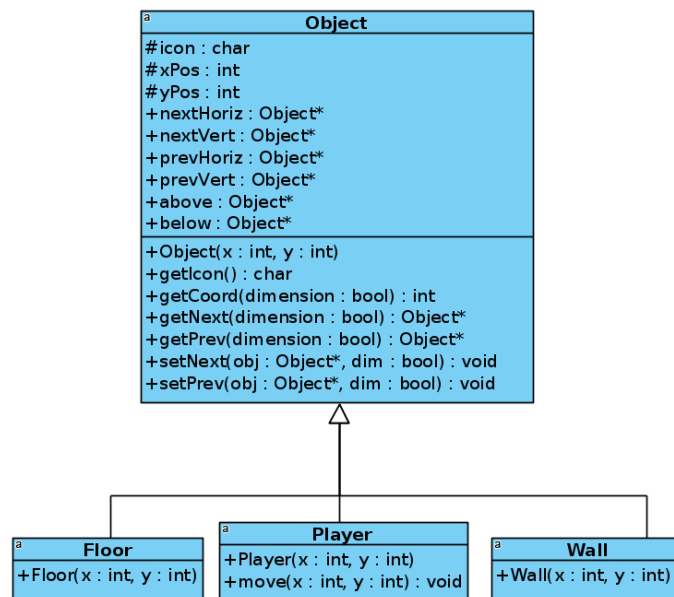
a
Object

#icon : char
#xPos : int
#yPos : int
+nextHoriz : Object*
+nextVert : Object*
+prevHoriz : Object*
+prevVert : Object*
+above : Object*
+below : Object*

+Object(x : int, y : int)
+getIcon() : char
+getCoord(dimension : bool) : int
+getNext(dimension : bool) : Object*
+getPrev(dimension : bool) : Object*
+setNext(obj : Object*, dim : bool) : void
+setPrev(obj : Object*, dim : bool) : void

a
Floor

+Floor(x : int, y : int)

a
Player

+Player(x : int, y : int)
+move(x : int, y : int) : void

a
Wall

+Wall(x : int, y : int)